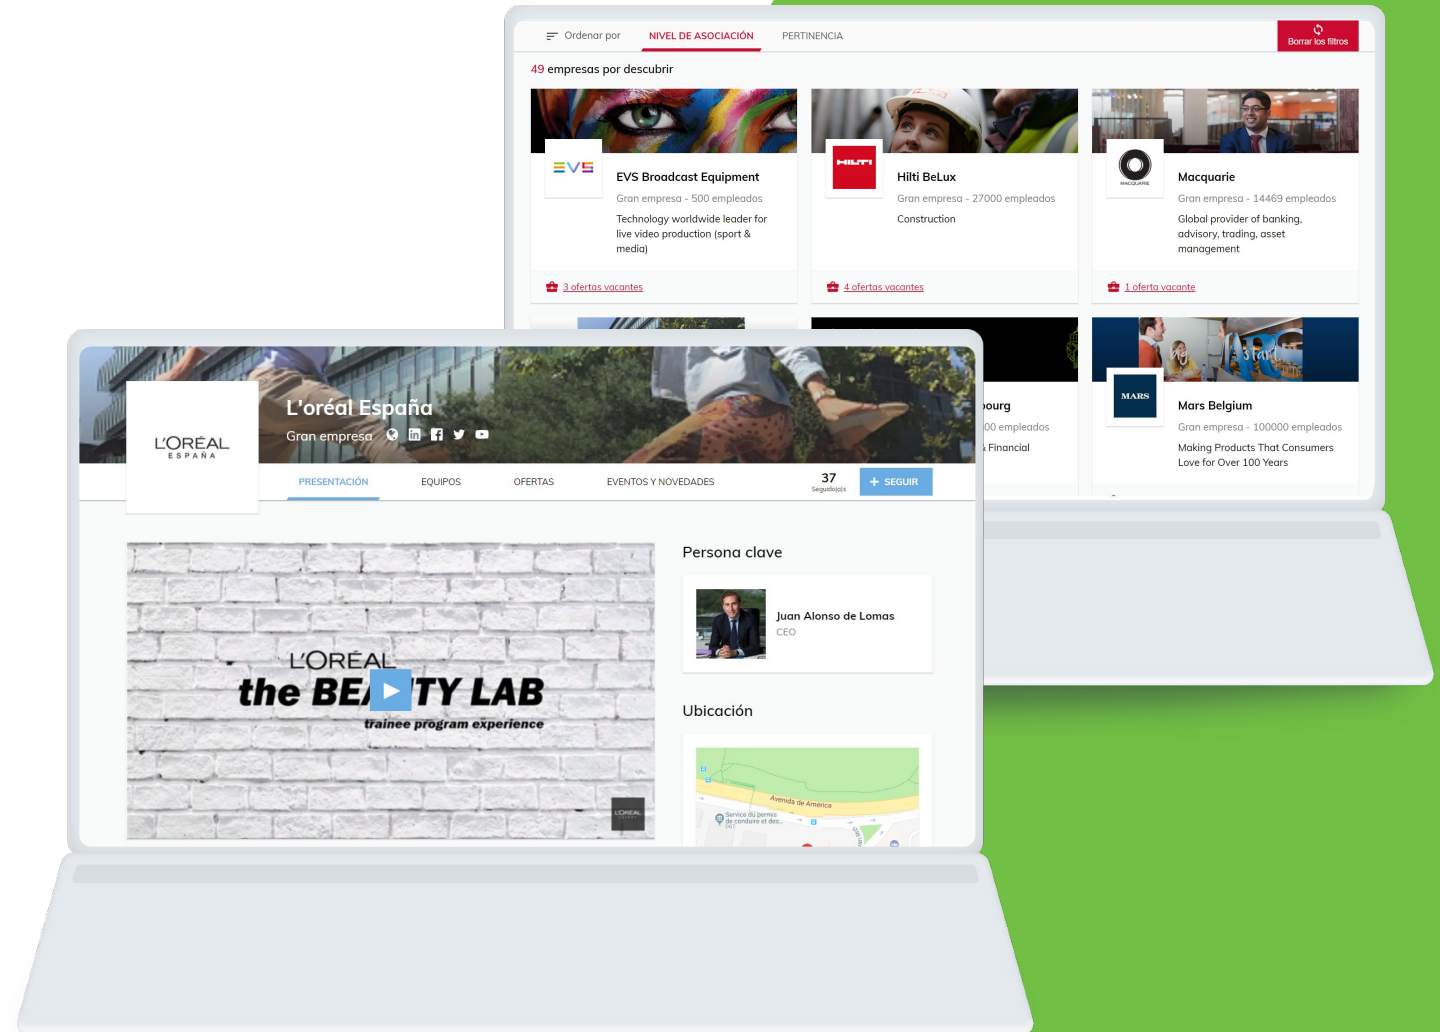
Ordenar por NIVEL DE ASOCIACIÓN PERTINENCIA

Borrar los filtros

49 empresas por descubrir

EVS

EVS Broadcast Equipment
Gran empresa - 500 empleados
Technology worldwide leader for live video production (sport & media)

3 ofertas vacantes

HILTI

Hilti BeLux
Gran empresa - 27000 empleados
Construction

4 ofertas vacantes

MACQUARIE

Macquarie
Gran empresa - 14469 empleados
Global provider of banking, advisory, trading, asset management

1 oferta vacante

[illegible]bourg
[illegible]00 empleados
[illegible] Financial

MARS

Mars Belgium
Gran empresa - 100000 empleados
Making Products That Consumers Love for Over 100 Years

L'ORÉAL ESPAÑA

L'oréal España
Gran empresa

PRESENTACIÓN EQUIPOS OFERTAS EVENTOS Y NOVEDADES

37
Seguido(a)s

+ SEGUIR

L'ORÉAL
the BE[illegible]TY LAB
trainee program experience

L'ORÉAL

Persona clave

Juan Alonso de Lomas
CEO

Ubicación

Avenida de América
Service du permis de conduire et des...